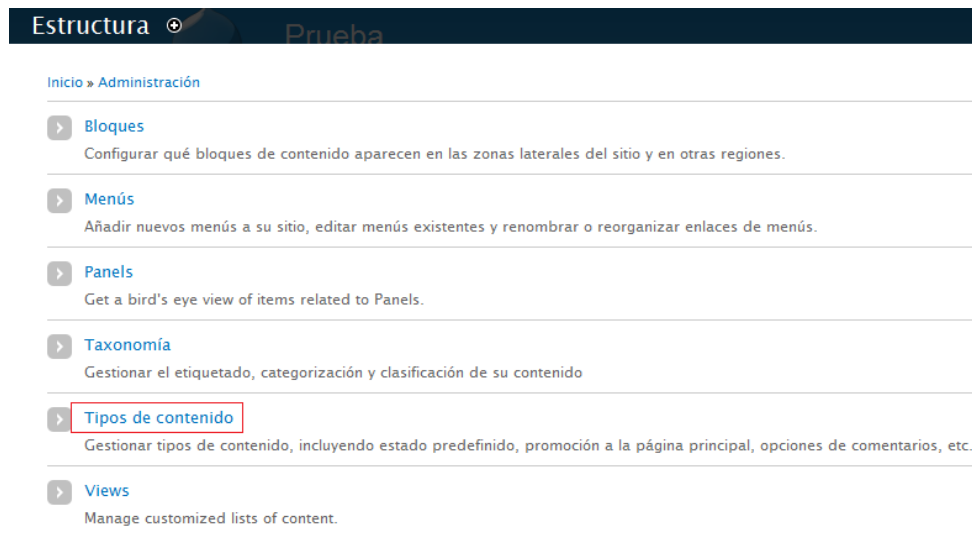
Estructura ⊕ Prueba

Inicio » Administración

Bloques
Configurar qué bloques de contenido aparecen en las zonas laterales del sitio y en otras regiones.

Menús
Añadir nuevos menús a su sitio, editar menús existentes y renombrar o reorganizar enlaces de menús.

Panels
Get a bird's eye view of items related to Panels.

Taxonomía
Gestionar el etiquetado, categorización y clasificación de su contenido

Tipos de contenido
Gestionar tipos de contenido, incluyendo estado predefinido, promoción a la página principal, opciones de comentarios, etc.

Views
Manage customized lists of content.